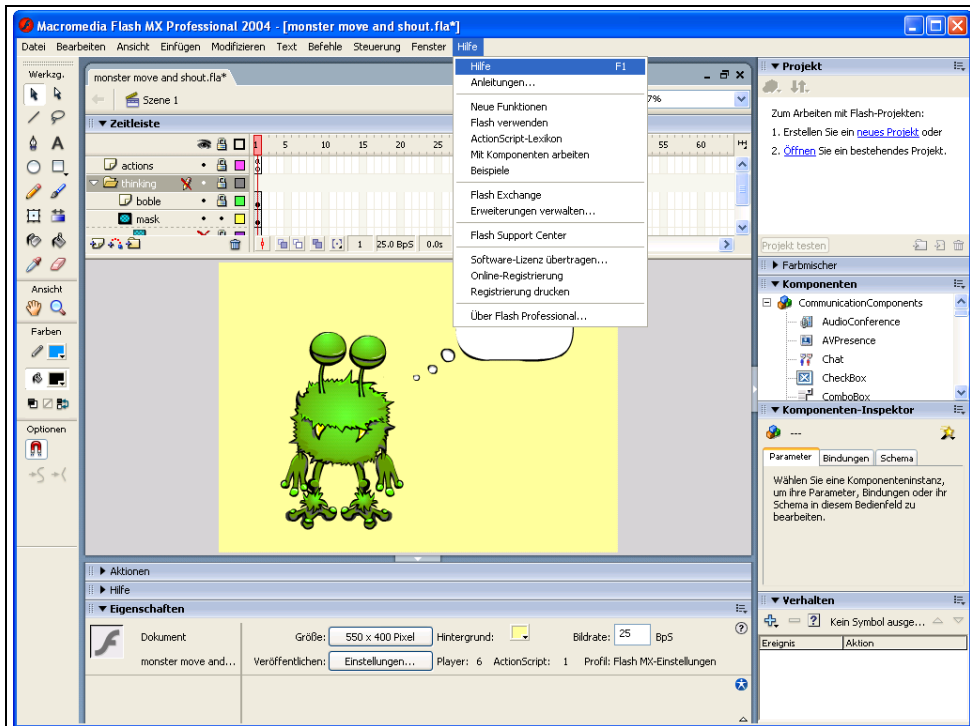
Macromedia Flash MX Professional 2004 - [monster move and shout.fla*]

Datei Bearbeiten Ansicht Einfügen Modifizieren Text Befehle Steuerung Fenster Hilfe

Werkzg.

A

Ansicht

Farben

Optionen

monster move and shout.fla*

Szene 1

7%

Zeitleiste

actions

thinking

boble

mask

1 5 10 15 20 25 55 60 H

1 25.0 BpS 0.0s

Hilfe F1
Anleitungen...
Neue Funktionen
Flash verwenden
ActionScript-Lexikon
Mit Komponenten arbeiten
Beispiele
Flash Exchange
Erweiterungen verwalten...
Flash Support Center
Software-Lizenz übertragen...
Online-Registrierung
Registrierung drucken
Über Flash Professional...

Aktionen

Hilfe

Eigenschaften

Dokument

monster move and...

Größe: 550 x 400 Pixel

Hintergrund:

Bildrate: 25 BpS

Veröffentlichen: Einstellungen...

Player: 6 ActionScript: 1 Profil: Flash MX-Einstellungen

Projekt

Zum Arbeiten mit Flash-Projekten:

1. Erstellen Sie ein neues Projekt oder

2. Öffnen Sie ein bestehendes Projekt.

Projekt testen

Farbmischer

Komponenten

CommunicationComponents

AudioConference

AVPresence

Chat

CheckBox

ComboBox

Komponenten-Inspektor

---

Parameter Bindungen Schema

Wählen Sie eine Komponenteninstanz, um ihre Parameter, Bindungen oder ihr Schema in diesem Bedienfeld zu bearbeiten.

Verhalten

Kein Symbol ausge...

Ereignis Aktion